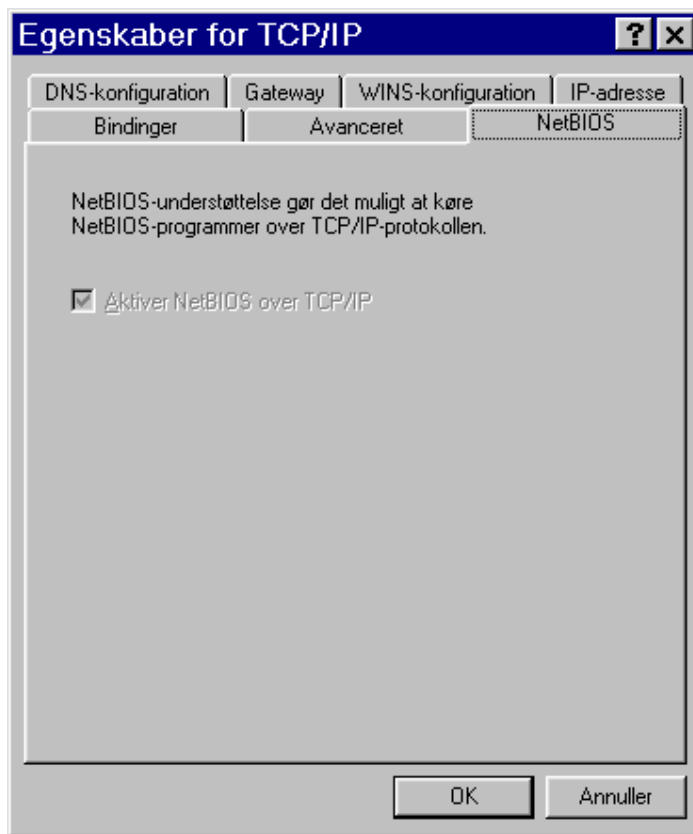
Egenskaber for TCP/IP

?
X

DNS-konfiguration
Gateway
WINS-konfiguration
IP-adresse
Bindinger
Avanceret
NetBIOS

NetBIOS-understøttelse gør det muligt at køre NetBIOS-programmer over TCP/IP-protokollen.

Aktiver NetBIOS over TCP/IP

OK
Annuller